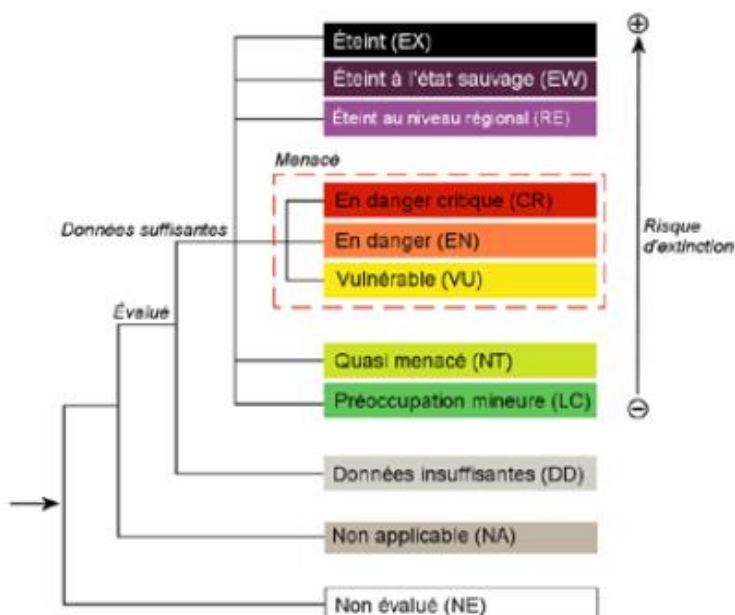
Éteint (EX)
Éteint à l'état sauvage (EW)
Éteint au niveau régional (RE)

Menacé
En danger critique (CR)
En danger (EN)
Vulnérable (VU)

Données suffisantes
Évalué

Quasi menacé (NT)
Préoccupation mineure (LC)

Données insuffisantes (DD)
Non applicable (NA)
Non évalué (NE)

⊕
Risque d'extinction
⊖